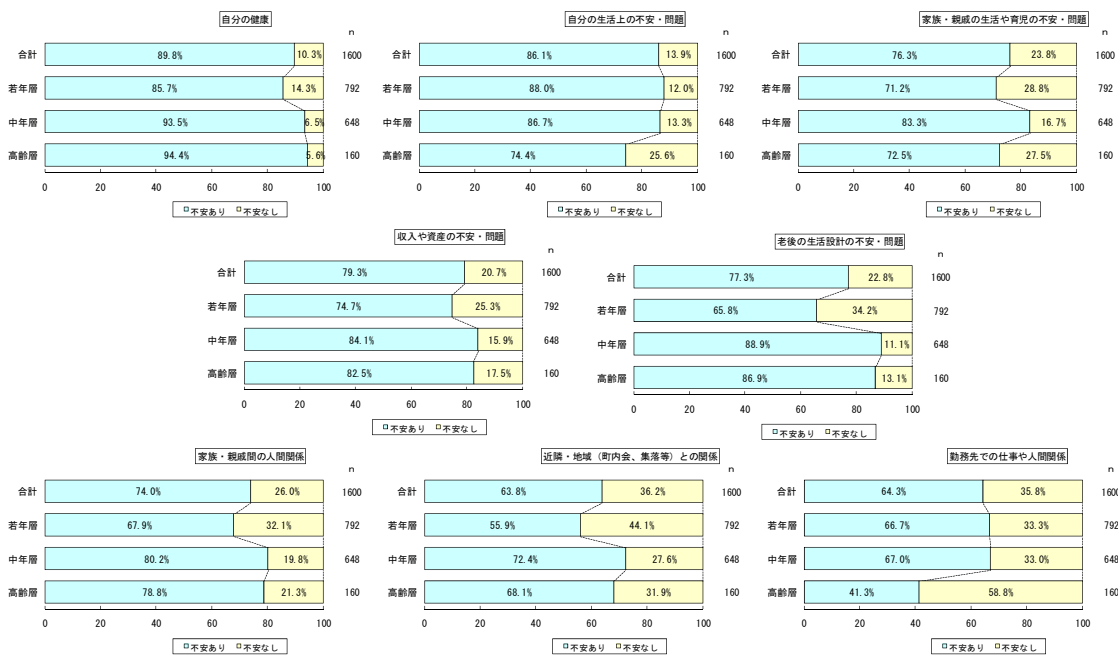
自分の健康

| | | | n |
|---|---|---|---|
| 合計 | 89.8% | 10.3% | 1600 |
| 若年層 | 85.7% | 14.3% | 792 |
| 中年層 | 93.5% | 6.5% | 648 |
| 高齢層 | 94.4% | 5.6% | 160 |

0 20 40 60 80 100

□不安あり □不安なし

自分の生活上の不安・問題

| | | | n |
|---|---|---|---|
| 合計 | 86.1% | 13.9% | 1600 |
| 若年層 | 88.0% | 12.0% | 792 |
| 中年層 | 86.7% | 13.3% | 648 |
| 高齢層 | 74.4% | 25.6% | 160 |

0 20 40 60 80 100

□不安あり □不安なし

家族・親戚の生活や育児の不安・問題

| | | | n |
|---|---|---|---|
| 合計 | 76.3% | 23.8% | 1600 |
| 若年層 | 71.2% | 28.8% | 792 |
| 中年層 | 83.3% | 16.7% | 648 |
| 高齢層 | 72.5% | 27.5% | 160 |

0 20 40 60 80 100

□不安あり □不安なし

収入や資産の不安・問題

| | | | n |
|---|---|---|---|
| 合計 | 79.3% | 20.7% | 1600 |
| 若年層 | 74.7% | 25.3% | 792 |
| 中年層 | 84.1% | 15.9% | 648 |
| 高齢層 | 82.5% | 17.5% | 160 |

0 20 40 60 80 100

□不安あり □不安なし

老後の生活設計の不安・問題

| | | | n |
|---|---|---|---|
| 合計 | 77.3% | 22.8% | 1600 |
| 若年層 | 65.8% | 34.2% | 792 |
| 中年層 | 88.9% | 11.1% | 648 |
| 高齢層 | 86.9% | 13.1% | 160 |

0 20 40 60 80 100

□不安あり □不安なし

家族・親戚間の人間関係

| | | | n |
|---|---|---|---|
| 合計 | 74.0% | 26.0% | 1600 |
| 若年層 | 67.9% | 32.1% | 792 |
| 中年層 | 80.2% | 19.8% | 648 |
| 高齢層 | 78.8% | 21.3% | 160 |

0 20 40 60 80 100

□不安あり □不安なし

近隣・地域（町内会、集落等）との関係

| | | | n |
|---|---|---|---|
| 合計 | 63.8% | 36.2% | 1600 |
| 若年層 | 55.9% | 44.1% | 792 |
| 中年層 | 72.4% | 27.6% | 648 |
| 高齢層 | 68.1% | 31.9% | 160 |

0 20 40 60 80 100

□不安あり □不安なし

勤務先での仕事や人間関係

| | | | n |
|---|---|---|---|
| 合計 | 64.3% | 35.8% | 1600 |
| 若年層 | 66.7% | 33.3% | 792 |
| 中年層 | 67.0% | 33.0% | 648 |
| 高齢層 | 41.3% | 58.8% | 160 |

0 20 40 60 80 100

□不安あり □不安なし